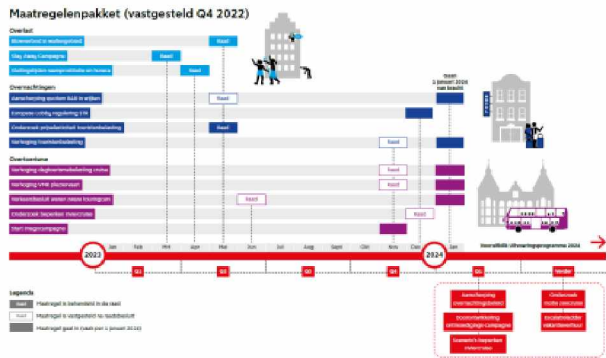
Maatregelenpakket (vastgesteld Q4 2022)

Overlast
Binnenstad in wallengebied
Stay classy campagne
Raad
Raad
Raad

Overnachtingen
Aanscherping quotum B&B in wijken
Raad
Europese Lobby regulering STR
Onderzoek prijsplafond hoteloverbeleving
Raad
Verhoging toeristenbelasting
Vanaf 1 januari 2024 van kracht

Overtoerisme
Verhoging dagtoeristenbelasting cruise
Raad
Verhoging VMK plafondmaat
Raad
Verkoopbesluit weren nieuwe touringcars
Raad
Onderzoek beperken riviercruise
Raad
Start megacampagne

2023 Jan Feb Mrt Apr Mei Jun Jul Aug Sep Okt Nov Dec 2024 Jan
Q1 Q2 Q3 Q4 Q1 Verder
Voorstellen Uitvoeringsprogramma 2024
Aanscherping overnachtingsbeleid
Onderzoek motie riviercruise
Economische werking onttoeslagen campagne
Lokalisatie- en vakantieverhuur
Scenario's beperken riviercruise

Legenda
Raad Maatregel is behandeld in de raad
Raad Maatregel is vastgesteld na raadsbesluit
Maatregel gaat in (vanaf per 1 januari 2024)